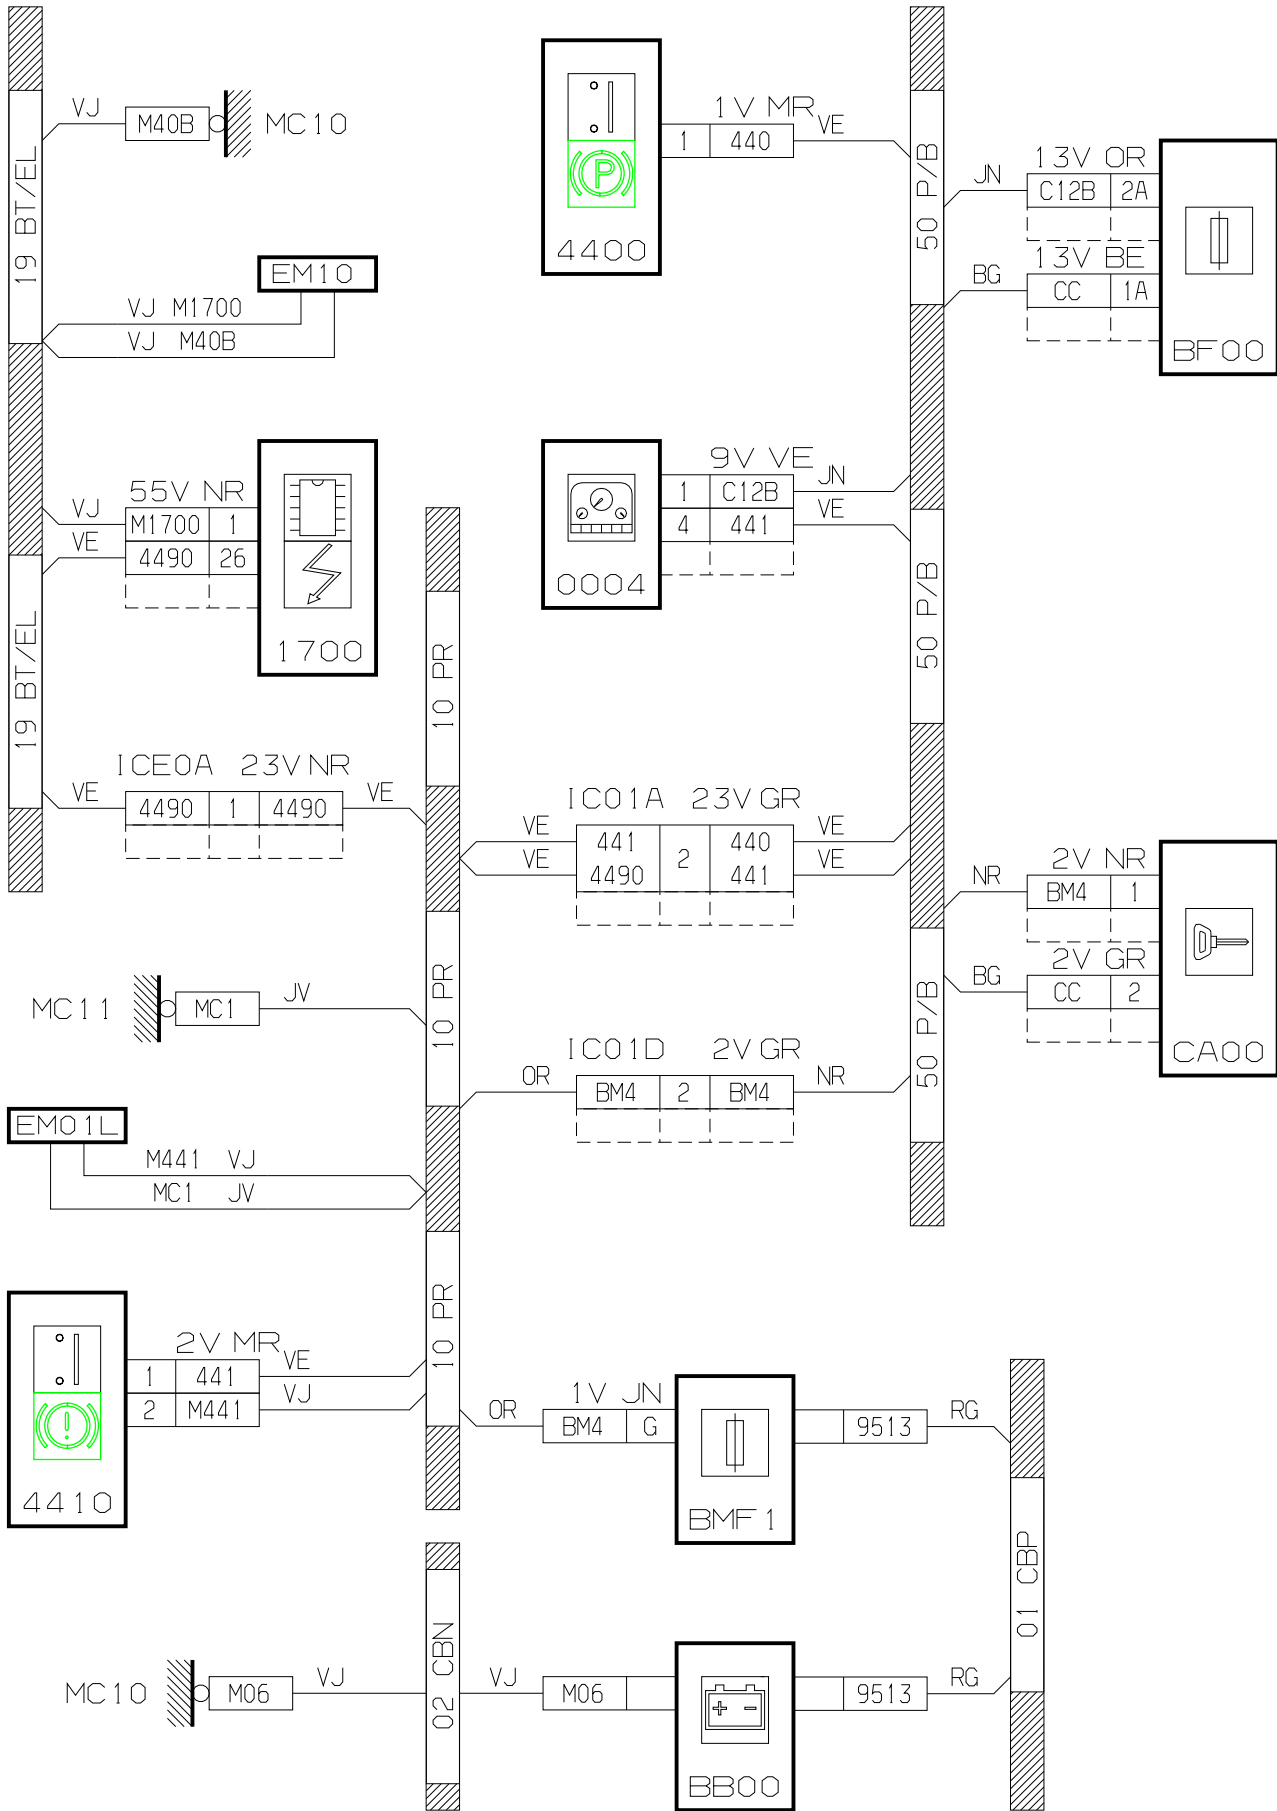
19 BT/EL

VJ M40B MC10

EM10

VJ M1700

VJ M40B

VJ 55V NR

M1700 1

VE 4490 26

1700

19 BT/EL

ICE0A 23V NR

VE 4490 1 4490 VE

4400

1V MR

1 440 VE

50 P/B

JN 13V OR

C12B 2A

BG 13V BE

CC 1A

BF00

0004

9V VE

1 C12B JN

4 441 VE

50 P/B

10 PR

IC01A 23V GR

VE 441 2 440 VE

VE 4490 441 VE

NR 2V NR

BM4 1

BG 2V GR

CC 2

CA00

MC11 MC1 JV

10 PR

IC01D 2V GR

OR BM4 2 BM4 NR

50 P/B

EM01L

M441 VJ

MC1 JV

4410

2V MR

1 441 VE

2 M441 VJ

10 PR

OR 1V JN

BM4 G

BMF1

9513 RG

01 CBP

MC10 M06 VJ

02 CBN

VJ M06

BB00

9513 RG